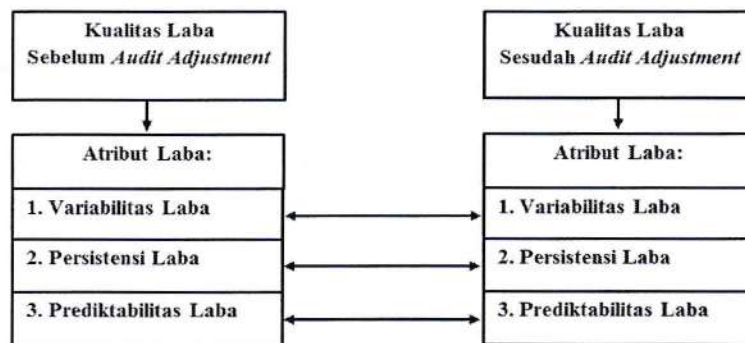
Kualitas Laba
Sebelum *Audit Adjustment*

Atribut Laba:

1. Variabilitas Laba

2. Persistensi Laba

3. Prediktabilitas Laba

Kualitas Laba
Sesudah *Audit Adjustment*

Atribut Laba:

1. Variabilitas Laba

2. Persistensi Laba

3. Prediktabilitas Laba